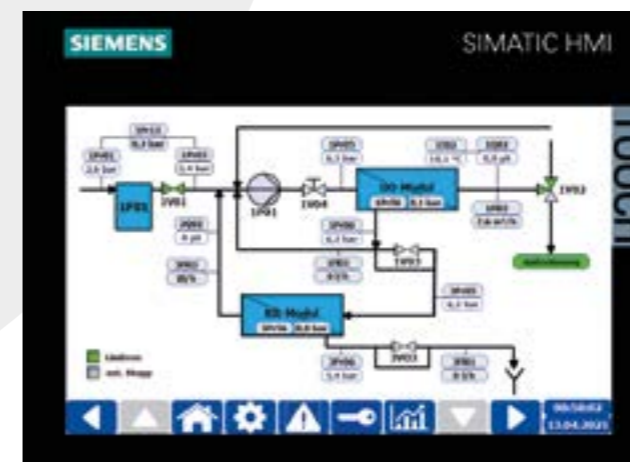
SIEMENS

SIMATIC HMI

TOUCH

1PS12
0,0 bar

1PS01
2,0 bar

1PS03
2,0 bar

1FI01

1V01

1P01

1V04

1PS05
0,0 bar

UO-Modul

1FI02
10,1 °C

1QI03
0,0 µS

1V02

1QI01

1PS06
0,0 bar

1FI01

1V03

1PS02

1PS03
0,0 bar

RO-Modul

1PS04
0,0 bar

1FI01

1V03

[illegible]

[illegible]
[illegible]

09:58:02
13.04.2021